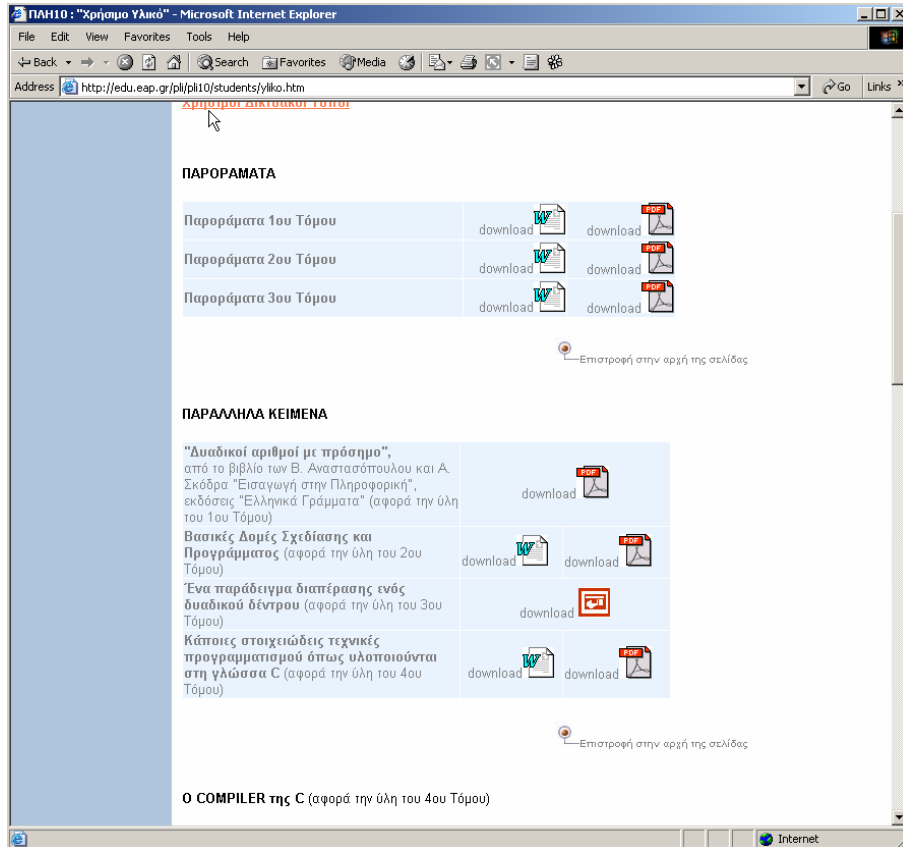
ΠΛΗ10 : "Χρήσιμο Υλικό" - Microsoft Internet Explorer

File Edit View Favorites Tools Help

Back Search Favorites Media

Address http://edu.eap.gr/pli/pli10/students/yliko.htm Go Links

Χρήσιμοι Δικτυακοί Τόποι

ΠΑΡΟΡΑΜΑΤΑ

| | | |
|---|---|---|
| Παροράματα 1ου Τόμου | download | download |
| Παροράματα 2ου Τόμου | download | download |
| Παροράματα 3ου Τόμου | download | download |

Επιστροφή στην αρχή της σελίδας

ΠΑΡΑΛΛΗΛΑ ΚΕΙΜΕΝΑ

| | | |
|---|---|---|
| "Δυαδικοί αριθμοί με πρόσημο", από το βιβλίο των Β. Αναστασόπουλου και Α. Σκόδρα "Εισαγωγή στην Πληροφορική", εκδόσεις "Ελληνικά Γράμματα" (αφορά την ύλη του 1ου Τόμου) | download | |
| Βασικές Δομές Σχεδίασης και Προγράμματος (αφορά την ύλη του 2ου Τόμου) | download | download |
| Ένα παράδειγμα διαπέρασης ενός δυαδικού δέντρου (αφορά την ύλη του 3ου Τόμου) | download | |
| Κάποιες στοιχειώδεις τεχνικές προγραμματισμού όπως υλοποιούνται στη γλώσσα C (αφορά την ύλη του 4ου Τόμου) | download | download |

Επιστροφή στην αρχή της σελίδας

Ο COMPILER της C (αφορά την ύλη του 4ου Τόμου)

Internet